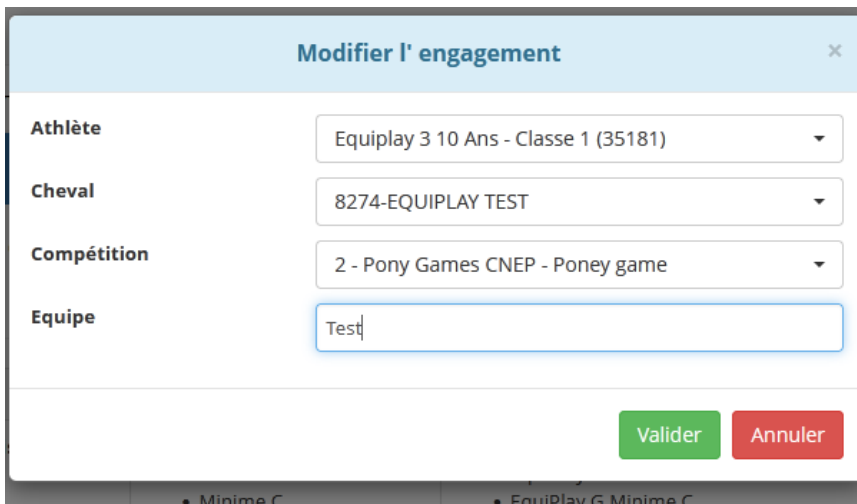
Modifier l' engagement

×

Athlète
Equiplay 3 10 Ans - Classe 1 (35181)

Cheval
8274-EQUIPLAY TEST

Compétition
2 - Pony Games CNEP - Poney game

Equipe
Test

Valider
Annuler

• Minime C
• EquiPlay G Minime C